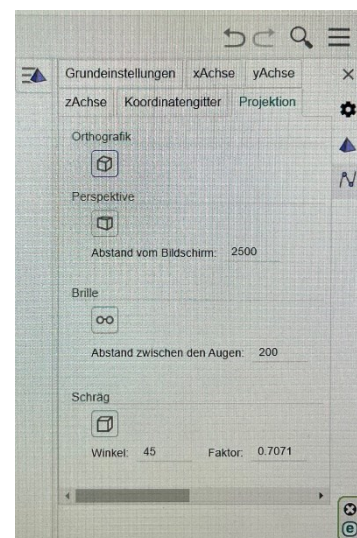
Grundeinstellungen xAchse yAchse
zAchse Koordinatengitter Projektion

Orthografik

Perspektive

Abstand vom Bildschirm: 2500

Brille

Abstand zwischen den Augen: 200

Schräg

Winkel: 45 Faktor: 0.7071